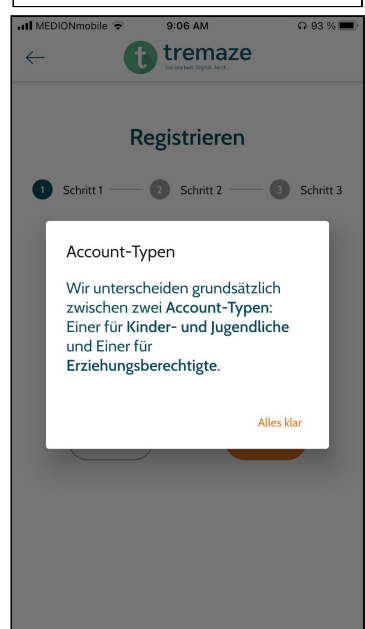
MEDIONmobile 9:06 AM 93 %

t tremaze
Sozialarbeit. Digital. Jetzt.

Registrieren

1 Schritt 1 2 Schritt 2 3 Schritt 3

Account-Typen

Wir unterscheiden grundsätzlich zwischen zwei Account-Typen: Einer für Kinder- und Jugendliche und Einer für Erziehungsberechtigte.

Alles klar